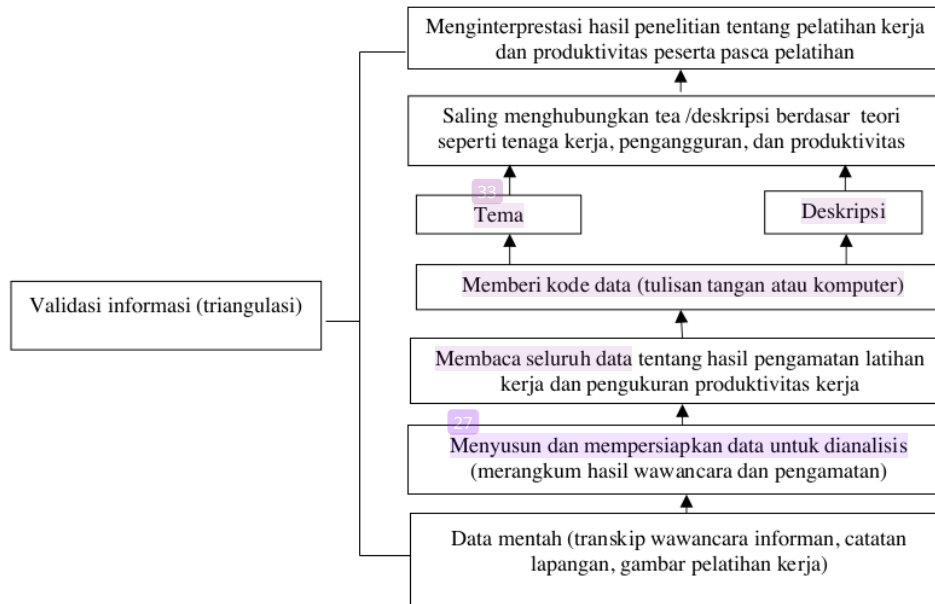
Menginterprestasi hasil penelitian tentang pelatihan kerja dan produktivitas peserta pasca pelatihan

Saling menghubungkan tea /deskripsi berdasar teori seperti tenaga kerja, pengangguran, dan produktivitas

33

Tema

Deskripsi

Memberi kode data (tulisan tangan atau komputer)

Validasi informasi (triangulasi)

Membaca seluruh data tentang hasil pengamatan latihan kerja dan pengukuran produktivitas kerja

27

Menyusun dan mempersiapkan data untuk dianalisis (merangkum hasil wawancara dan pengamatan)

Data mentah (transkip wawancara informan, catatan lapangan, gambar pelatihan kerja)